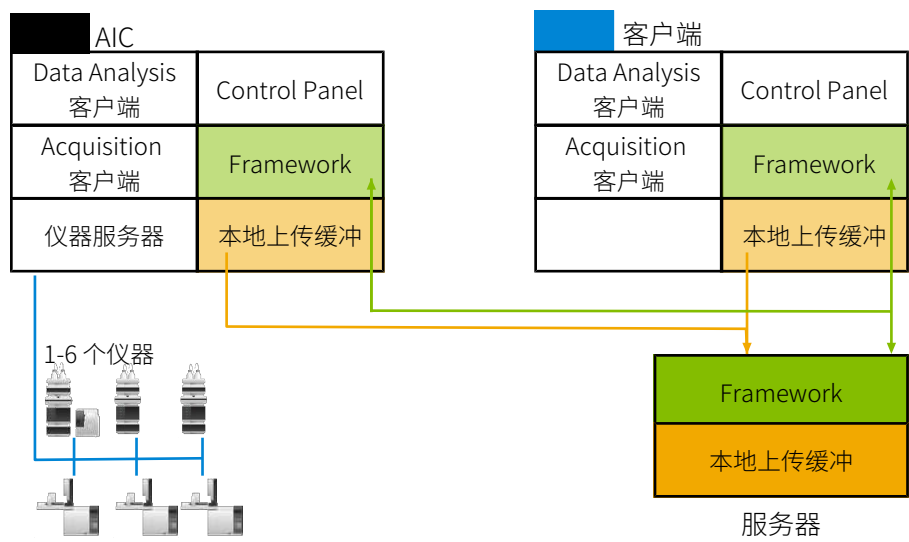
AIC

| Data Analysis 客户端 | Control Panel |
|---|---|
| Acquisition 客户端 | Framework |
| 仪器服务器 | 本地上传缓冲 |

客户端

| Data Analysis 客户端 | Control Panel |
|---|---|
| Acquisition 客户端 | Framework |
| | 本地上传缓冲 |

1-6 个仪器

Framework
本地上传缓冲

服务器